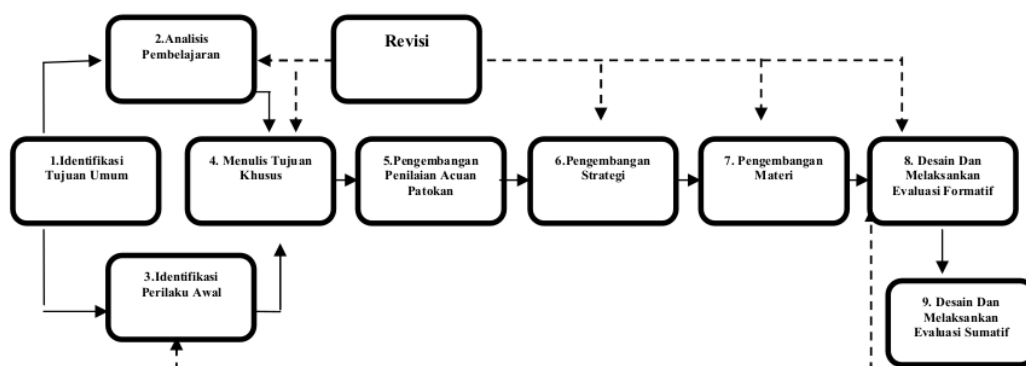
2.Analisis Pembelajaran

Revisi

1.Identifikasi Tujuan Umum

4. Menulis Tujuan Khusus

5.Pengembangan Penilaian Acuan Patokan

6.Pengembangan Strategi

7. Pengembangan Materi

8. Desain Dan Melaksankan Evaluasi Formatif

3.Identifikasi Perilaku Awal

9. Desain Dan Melaksankan Evaluasi Sumatif